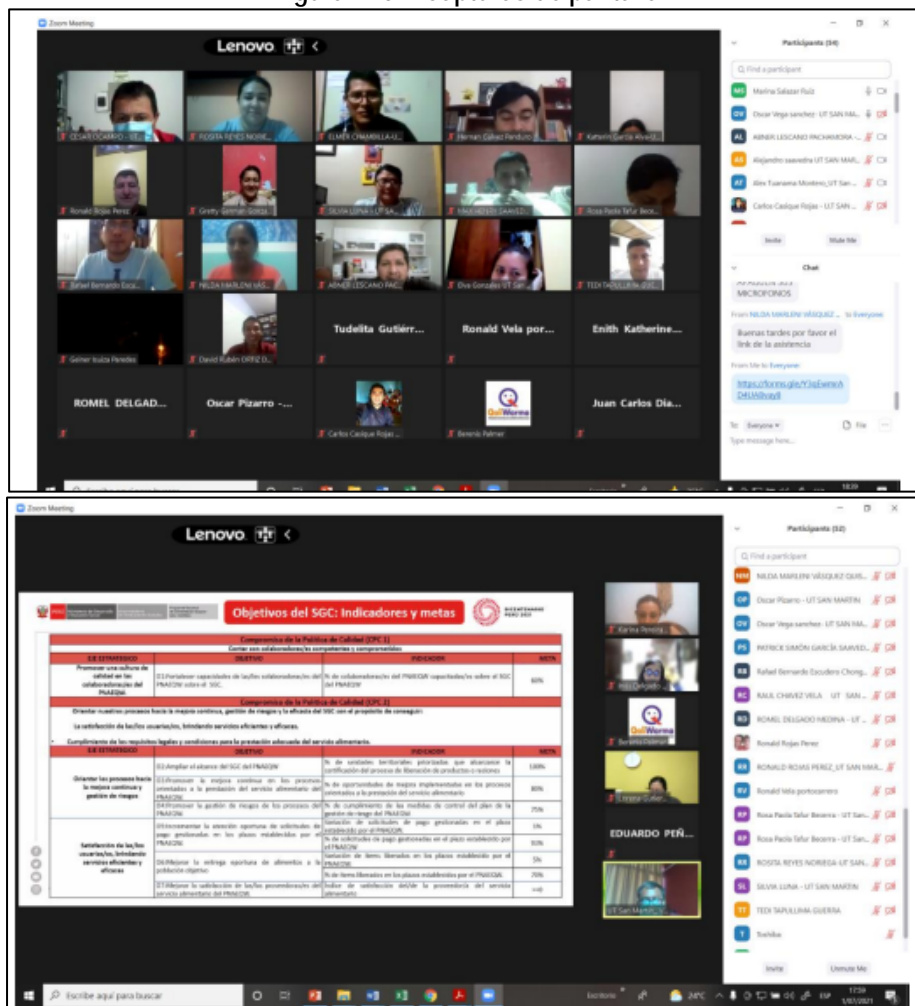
Zoom Meeting

Lenovo

CESAR OCAMPO - UT...
ROSITA REYES NORIE...
ELMER CHAMBILLA...
Hernan Gálvez Panduro
Katherin García Alva...
Ronald Rojas Perez
Gretty Germán Goicochea
SILVIA LUNA - UT SAN...
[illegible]
Rosa Paola Tafur Bece...
Rafael Bernardo Esco...
NILDA MARLENI VAS...
ABNER LESCANO PAC...
Elva Gonzales UT San...
TEDI TAPULLIMA (UT...
Gelmer Isuiza Paredes
David Rubén ORTIZ D...
Tudelita Gutiérr...
Ronald Vela por...
Enith Katherine...
ROMEL DELGAD...
Oscar Pizarro -...
Carlos Casique Rojas...
Berenis Palmer
Juan Carlos Dia...

Participants (54)
Find a participant
Marina Salazar Ruiz
Oscar Vega sanchez - UT SAN MA...
ABNER LESCANO PACHAMORA -...
Alejandro saavedra UT SAN MAR...
Alex Tuanama Montero_UT San...
Carlos Casique Rojas - UT SAN...
Invite
Mute Me

Chat
MICROFONOS
From NILDA MARLENI VÁSQUEZ ... to Everyone:
Buenas tardes por favor el link de la asistencia
From Me to Everyone:
https://forms.gle/Y3qEwnrA D4UhSvuy8
To: Everyone
File
Type message here...

Zoom Meeting

Lenovo

Objetivos del SGC: Indicadores y metas
BICENTENARIO PERÚ 2021

Compromiso de la Política de Calidad (CPC 1)
Contar con colaboradores/as competentes y comprometidos

| EJE ESTRATÉGICO | OBJETIVO | INDICADOR | META |
|---|---|---|---|
| Promover una cultura de calidad en los colaboradores/as del PNAEQW | O1.Fortalecer capacidades de las/los colaboradores/as del PNAEQW sobre el SGC | % de colaboradores/as del PNAEQW capacitados/as sobre el SGC del PNAEQW | 60% |

Compromiso de la Política de Calidad (CPC 2)
Orientar nuestros procesos hacia la mejora continua, gestión de riesgos y la eficacia del SGC con el propósito de conseguir:
La satisfacción de las/los usuarias/os, brindando servicios eficientes y eficaces.
Cumplimiento de los requisitos legales y condiciones para la prestación adecuada del servicio alimentario.

| EJE ESTRATÉGICO | OBJETIVO | INDICADOR | META |
|---|---|---|---|
| Orientar los procesos hacia la mejora continua y gestión de riesgos | O2.Ampliar el alcance del SGC del PNAEQW | % de unidades territoriales priorizadas que alcanzaron la certificación del proceso de liberación de productos o raciones | 100% |
| | O3.Promover la mejora continua en los procesos orientados a la prestación del servicio alimentario del PNAEQW | % de oportunidades de mejora implementadas en los procesos orientados a la prestación del servicio alimentario | 80% |
| | O4.Promover la gestión de riesgos de los procesos del PNAEQW | % de cumplimiento de las medidas de control del plan de la gestión de riesgo del PNAEQW | 75% |
| Satisfacción de las/los usuarias/os, brindando servicios eficientes y eficaces | O5.Incrementar la atención oportuna de solicitudes de pago gestionadas en los plazos establecidos por el PNAEQW | Variación de solicitudes de pago gestionadas en el plazo establecido por el PNAEQW | 5% |
| | | % de solicitudes de pago gestionadas en el plazo establecido por el PNAEQW | 92% |
| | O6.Mejorar la entrega oportuna de alimentos a la población objetivo | Variación de ítems liberados en los plazos establecido por el PNAEQW | 5% |
| | | % de ítems liberados en los plazos establecidos por el PNAEQW | 70% |
| | O7.Mejorar la satisfacción de las/los proveedoras/es del servicio alimentario del PNAEQW | Índice de satisfacción del/de la proveedora del servicio alimentario | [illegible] |

Karina Pereira...
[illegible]
Berenis Palmer
Qali Warma
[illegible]
EDUARDO PEÑ...
UT San Martin...

Participants (52)
Find a participant
NILDA MARLENI VÁSQUEZ QUIS...
Oscar Pizarro - UT SAN MARTIN
Oscar Vega sanchez - UT SAN MA...
PATRICK SIMÓN GARCÍA SAAVED...
Rafael Bernardo Escudero Chong...
RAUL CHAVEZ VELA UT SAN...
ROMEL DELGADO MEDINA - UT...
Ronald Rojas Perez
RONALD ROJAS PEREZ_UT SAN MAR...
Ronald Vela portocarrero
Rosa Paola Tafur Becerra - UT San...
Rosa Paola Tafur Becerra - UT SAN...
ROSITA REYES NORIEGA-UT SAN...
SILVIA LUNA - UT SAN MARTIN
TEDI TAPULLIMA GUERRA
Toshiba
Invite
Unmute Me

Escribe aquí para buscar
Escritorio
24°C
ESP
17:59
1/07/2021